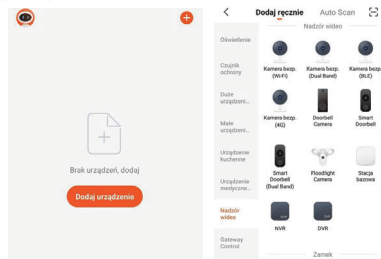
Brak urządzeń, dodaj

Dodaj urządzenie

<

Dodaj ręcznie

Auto Scan

Oświetlenie

Czujnik ochrony

Duże urządzen...

Małe urządzen...

Urządzenie kuchenne

Urządzenie medyczne...

Nadzór wideo

Gateway Control

Nadzór wideo

Kamera bezp. (Wi-Fi)

Kamera bezp. (Dual Band)

Kamera bezp. (BLE)

Kamera bezp. (4G)

Doorbell Camera

Smart Doorbell

Smart Doorbell (Dual Band)

Floodlight Camera

Stacja bazowa

NVR

DVR

Zamek